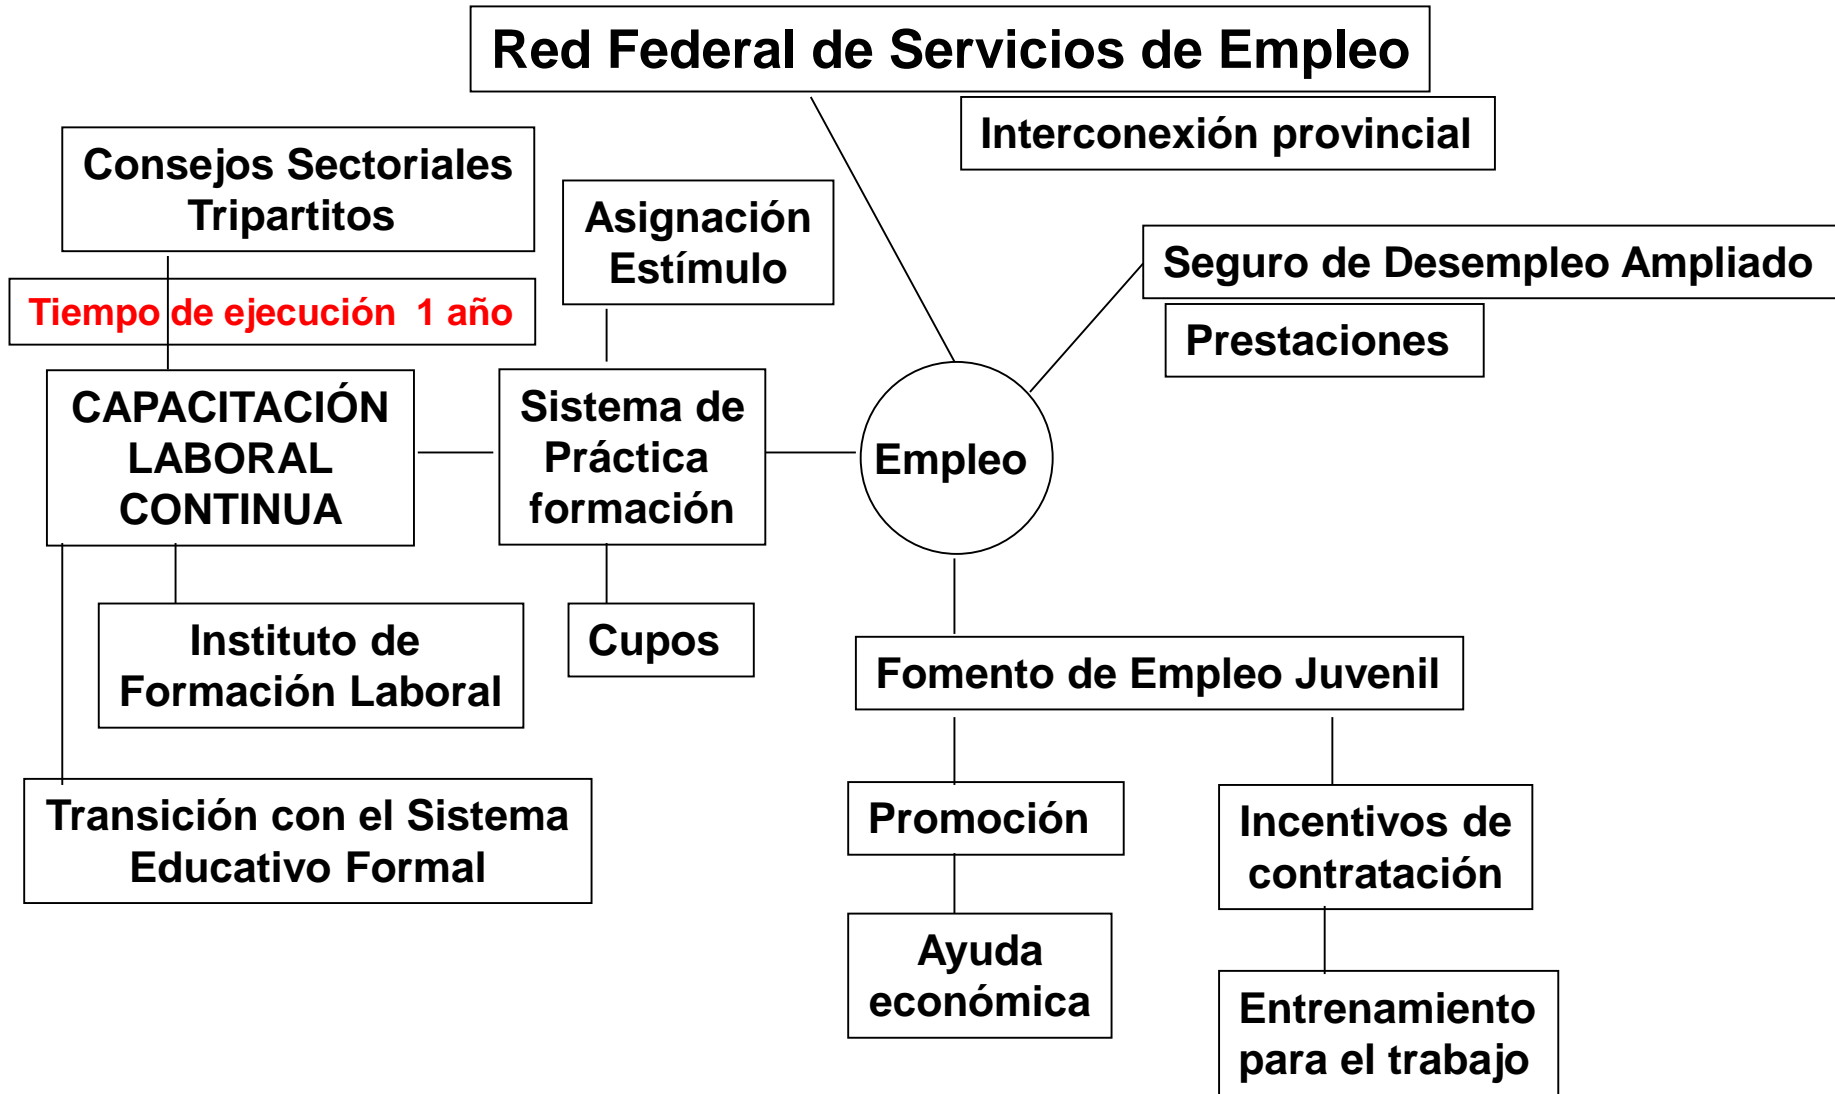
Red Federal de Servicios de Empleo

Interconexión provincial

Consejos Sectoriales Tripartitos

Tiempo de ejecución 1 año

Asignación Estímulo

Seguro de Desempleo Ampliado

Prestaciones

CAPACITACIÓN LABORAL CONTINUA

Sistema de Práctica formación

Empleo

Instituto de Formación Laboral

Cupos

Fomento de Empleo Juvenil

Transición con el Sistema Educativo Formal

Promoción

Incentivos de contratación

Ayuda económica

Entrenamiento para el trabajo